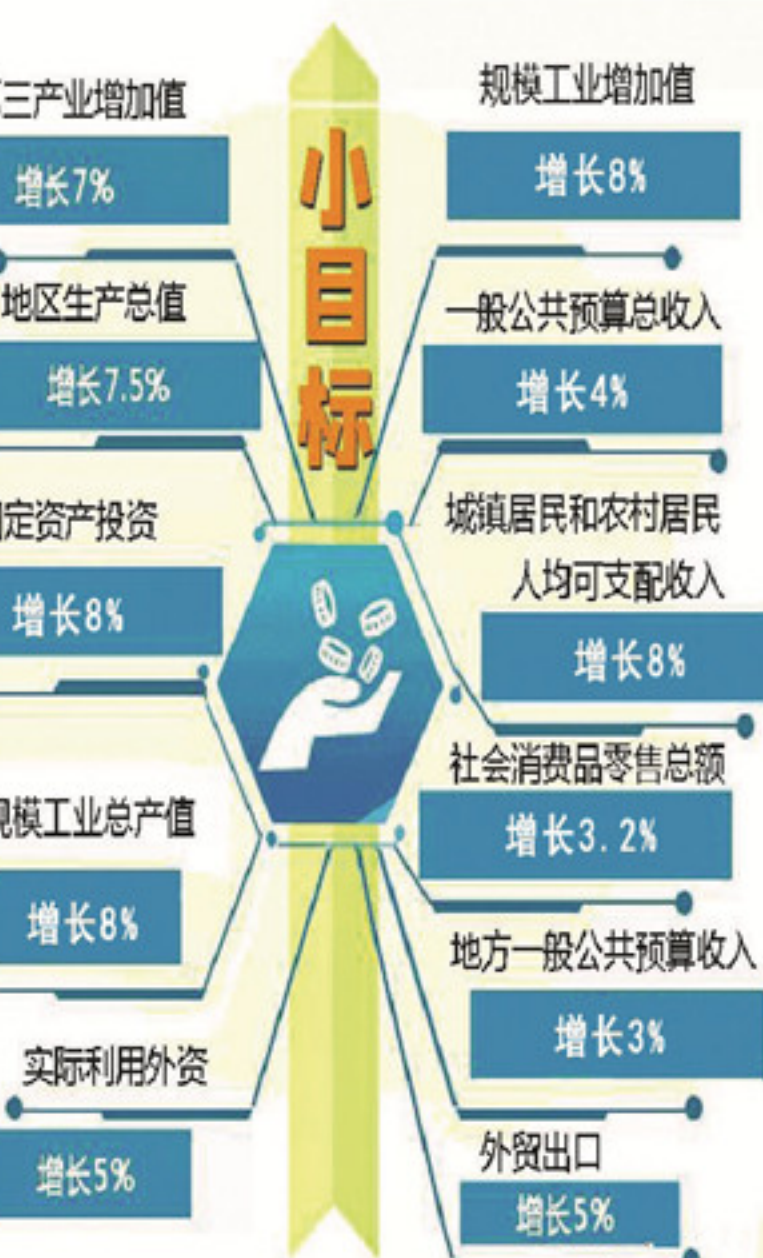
三产业增加值
增长7%
地区生产总值
增长7.5%
固定资产投资
增长8%
规模工业总产值
增长8%
实际利用外资
增长5%

小目标

规模工业增加值
增长8%
一般公共预算总收入
增长4%
城镇居民和农村居民人均可支配收入
增长8%
社会消费品零售总额
增长3.2%
地方一般公共预算收入
增长3%
外贸出口
增长5%